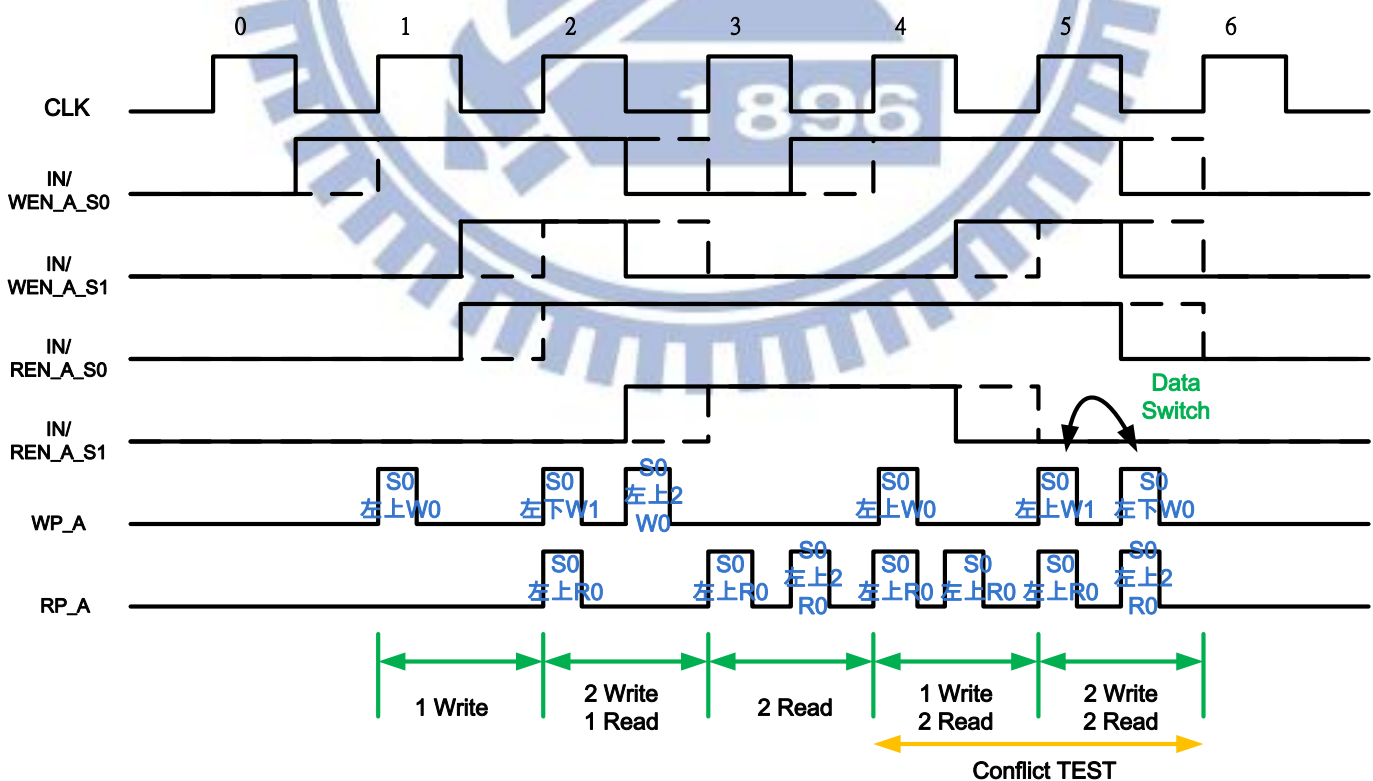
0 1 2 3 4 5 6

1896

CLK

IN/ WEN_A_S0

IN/ WEN_A_S1

IN/ REN_A_S0

IN/ REN_A_S1

Data Switch

WP_A

S0 左上W0

S0 左下W1

S0 左上2 W0

S0 左上W0

S0 左上W1

S0 左下W0

RP_A

S0 左上R0

S0 左上R0

S0 左上2 R0

S0 左上R0

S0 左上R0

S0 左上R0

S0 左上2 R0

1 Write

2 Write 1 Read

2 Read

1 Write 2 Read

2 Write 2 Read

Conflict TEST